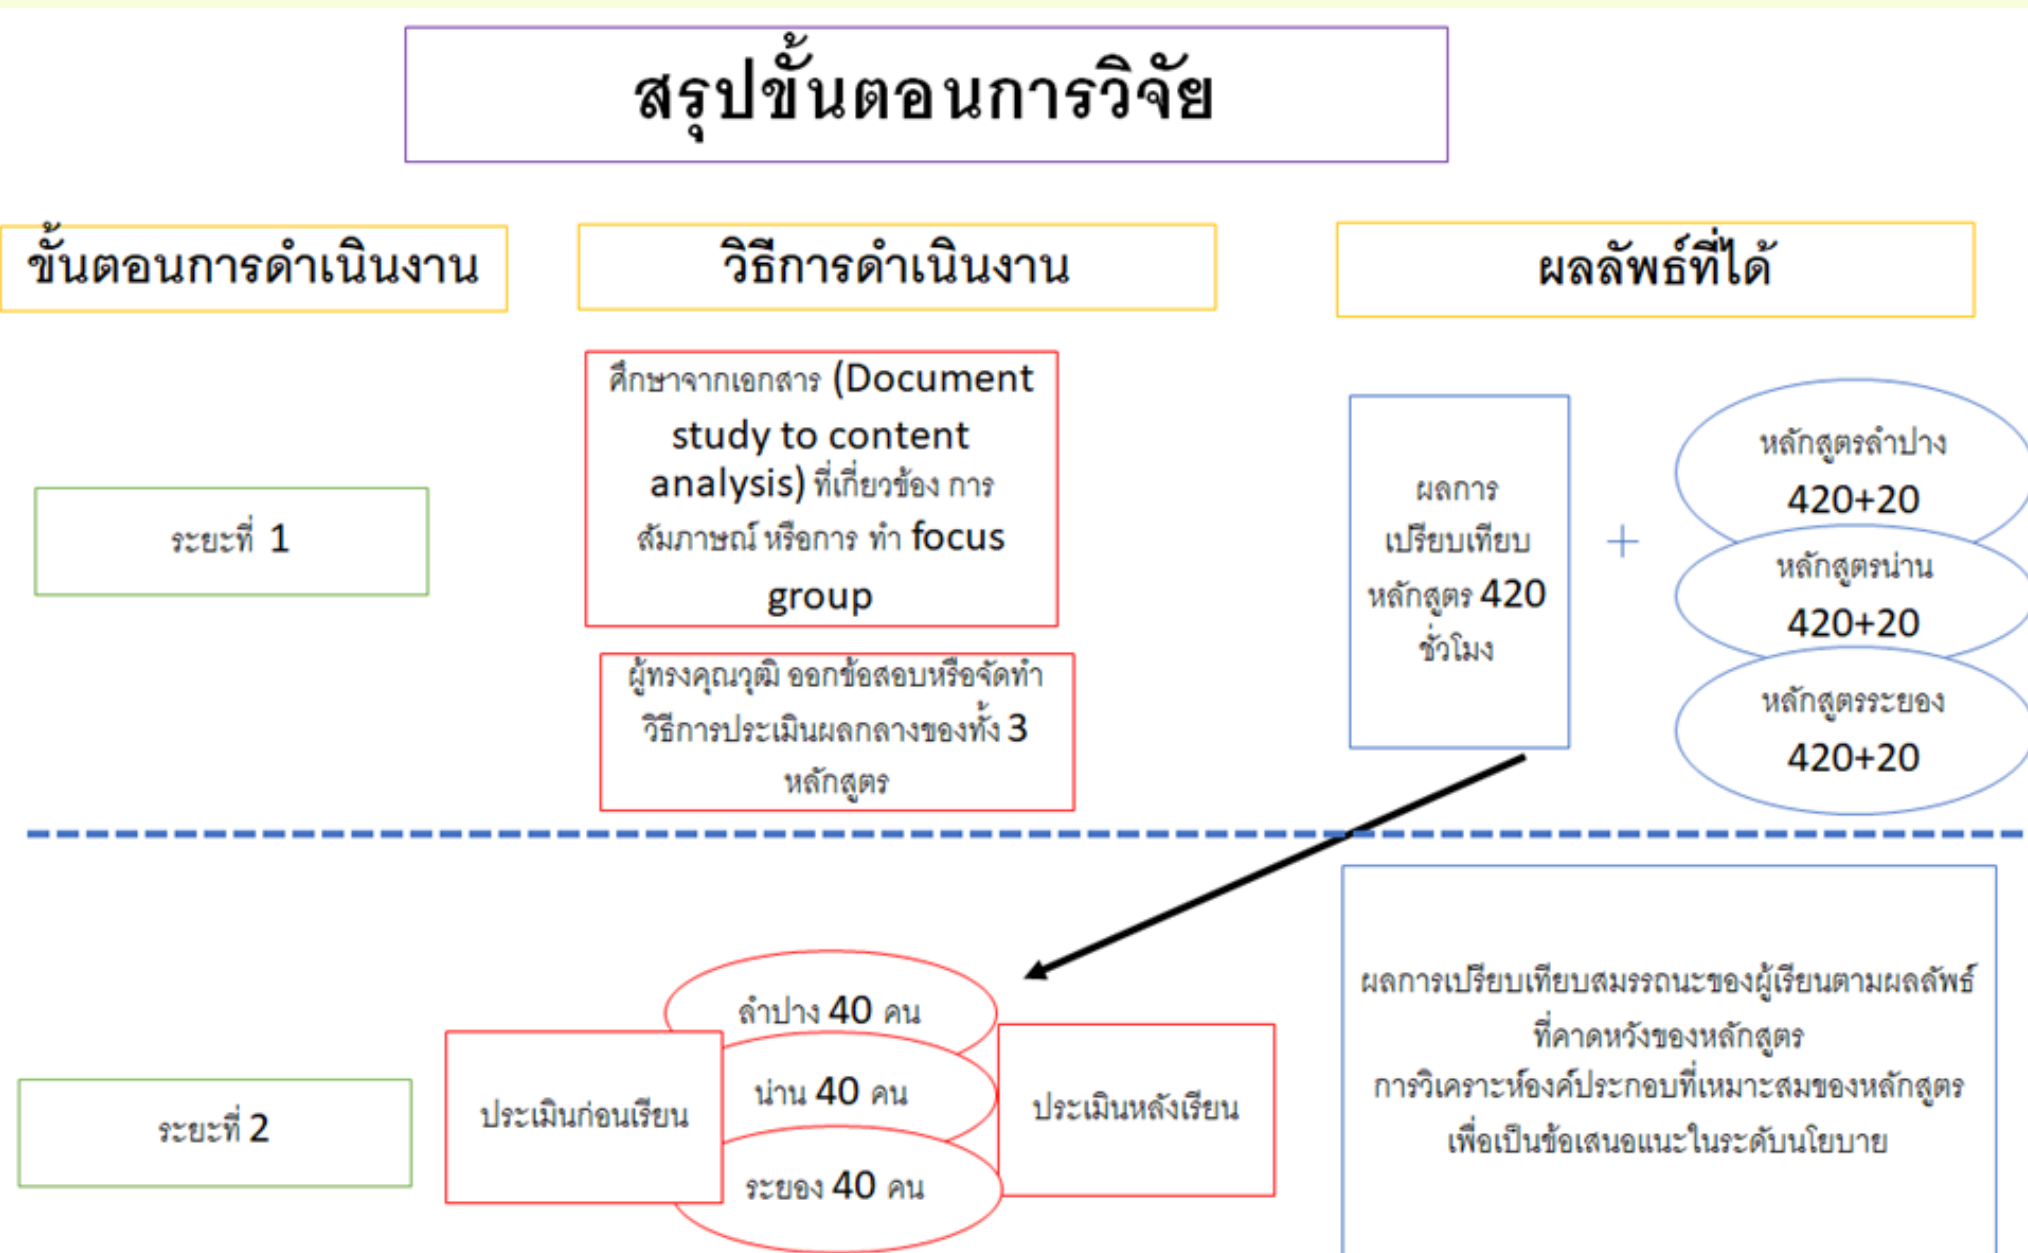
สรุปขั้นตอนการวิจัย

ขั้นตอนการดำเนินงาน

วิธีการดำเนินงาน

ผลลัพธ์ที่ได้

ระยะที่ 1

ศึกษาจากเอกสาร (Document study to content analysis) ที่เกี่ยวข้อง การสัมภาษณ์ หรือการ ทำ focus group

ผู้ทรงคุณวุฒิ ออกข้อสอบหรือจัดทำวิธีการประเมินผลกลางของทั้ง 3 หลักสูตร

ผลการเปรียบเทียบหลักสูตร 420 ชั่วโมง

+

หลักสูตรลำปาง 420+20

หลักสูตรน่าน 420+20

หลักสูตรระยอง 420+20

ระยะที่ 2

ประเมินก่อนเรียน

ลำปาง 40 คน

น่าน 40 คน

ระยอง 40 คน

ประเมินหลังเรียน

ผลการเปรียบเทียบสมรรถนะของผู้เรียนตามผลลัพธ์ที่คาดหวังของหลักสูตร
การวิเคราะห์องค์ประกอบที่เหมาะสมของหลักสูตร
เพื่อเป็นข้อเสนอแนะในระดับนโยบาย